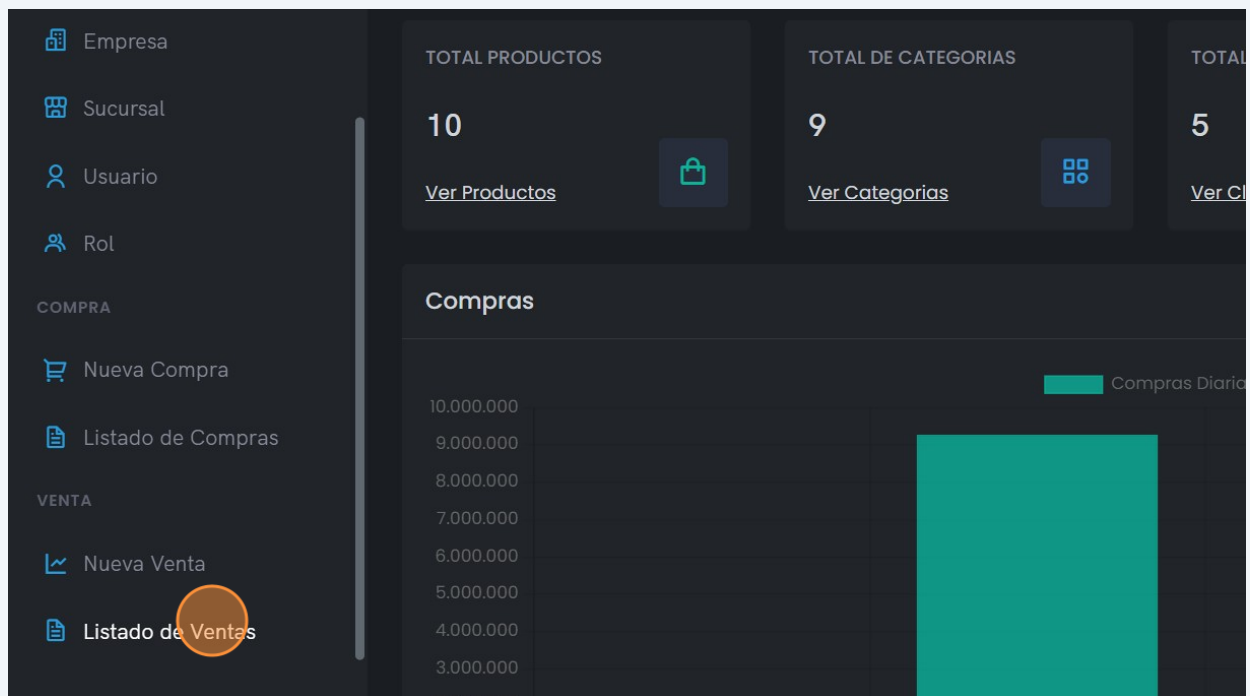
Empresa

Sucursal

Usuario

Rol

COMPRA

Nueva Compra

Listado de Compras

VENTA

Nueva Venta

Listado de Ventas

TOTAL PRODUCTOS

10

Ver Productos

TOTAL DE CATEGORIAS

9

Ver Categorias

TOTAL

5

Ver Cl

Compras

Compras Diaria

10.000.000
9.000.000
8.000.000
7.000.000
6.000.000
5.000.000
4.000.000
3.000.000